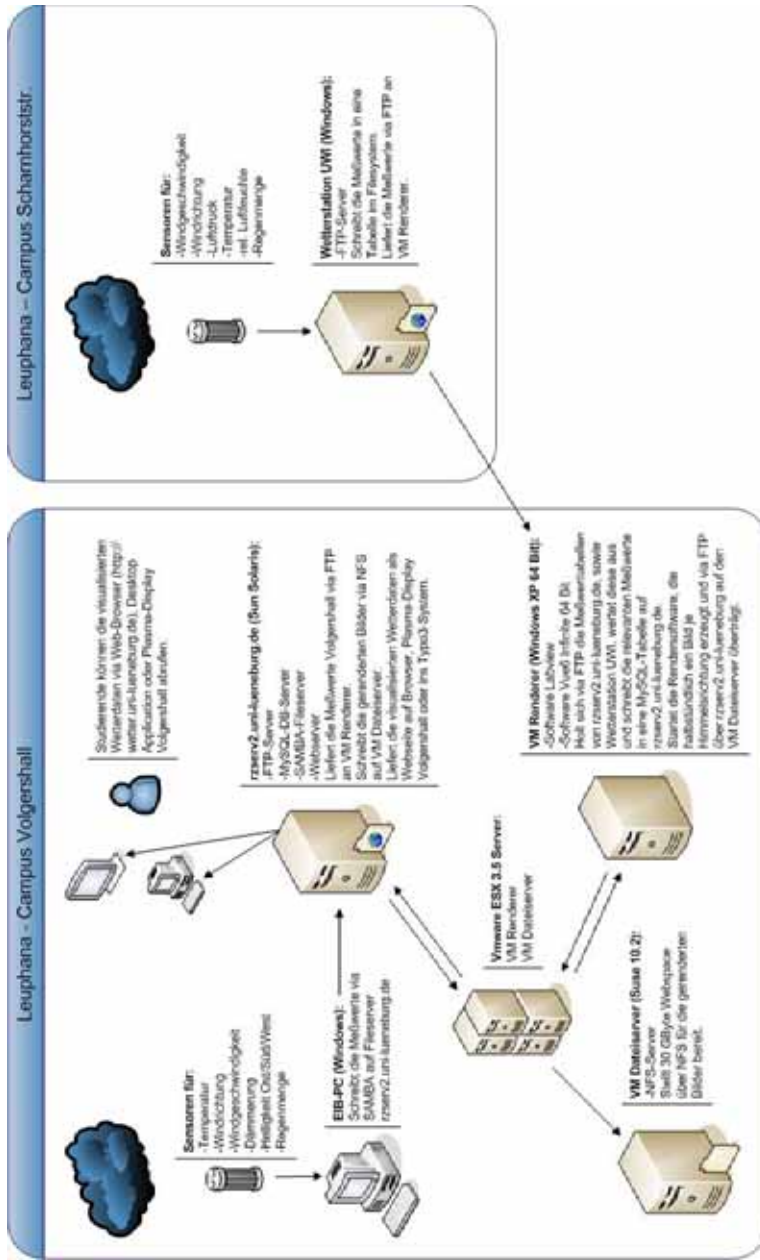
Leuphana - Campus Volgershall

Sensoren für:
-Temperatur
-Windrichtung
-Windgeschwindigkeit
-Dämmerung
-Helligkeit Ost/Süd/West
-Regenmenge

EIB-PC (Windows):
Schreibt die Meßwerte via SAMBA auf Fileserver rzserv2.uni-lueneburg.de

Studierende können die visualisierten Wetterdaten via Web-Browser (http://wetter.uni-lueneburg.de), Desktop Application oder Plasma-Display Volgershall abrufen.

rzserv2.uni-lueneburg.de (Sun Solaris):
-FTP-Server
-MySQL-DB-Server
-SAMBA-Fileserver
-Webserver
Liefert die Meßwerte Volgershall via FTP an VM Renderer.
Schreibt die gerenderten Bilder via NFS auf VM Dateiserver.
Liefert die visualisierten Wetterdaten als Webseite auf Browser, Plasma-Display Volgershall oder ins Typo3 System.

Vmware ESX 3.5 Server:
-VM Renderer
-VM Dateiserver

VM Dateiserver (Suse 10.2):
-NFS-Server
Stellt 30 GByte Webspace über NFS für die gerenderten Bilder bereit.

VM Renderer (Windows XP 64 Bit):
-Software Labview
-Software Vue6 Infinite 64 Bit
Holt sich via FTP die Meßwertdateien von rzserv2.uni-lueneburg.de, sowie Wetterstation UWI, wertet diese aus und schreibt die relevanten Meßwerte in eine MySQL-Tabelle auf rzserv2.uni-lueneburg.de.
Startet die Rendersoftware, die halbstündlich ein Bild je Himmelsrichtung erzeugt und via FTP über rzserv2.uni-lueneburg auf den VM Dateiserver überträgt.

Leuphana - Campus Scharnhorststr.

Sensoren für:
-Windgeschwindigkeit
-Windrichtung
-Luftdruck
-Temperatur
-rel. Luftfeuchte
-Regenmenge

Wetterstation UWI (Windows):
-FTP-Server
Schreibt die Meßwerte in eine Tabelle im Filesystem.
Liefert die Meßwerte via FTP an VM Renderer.